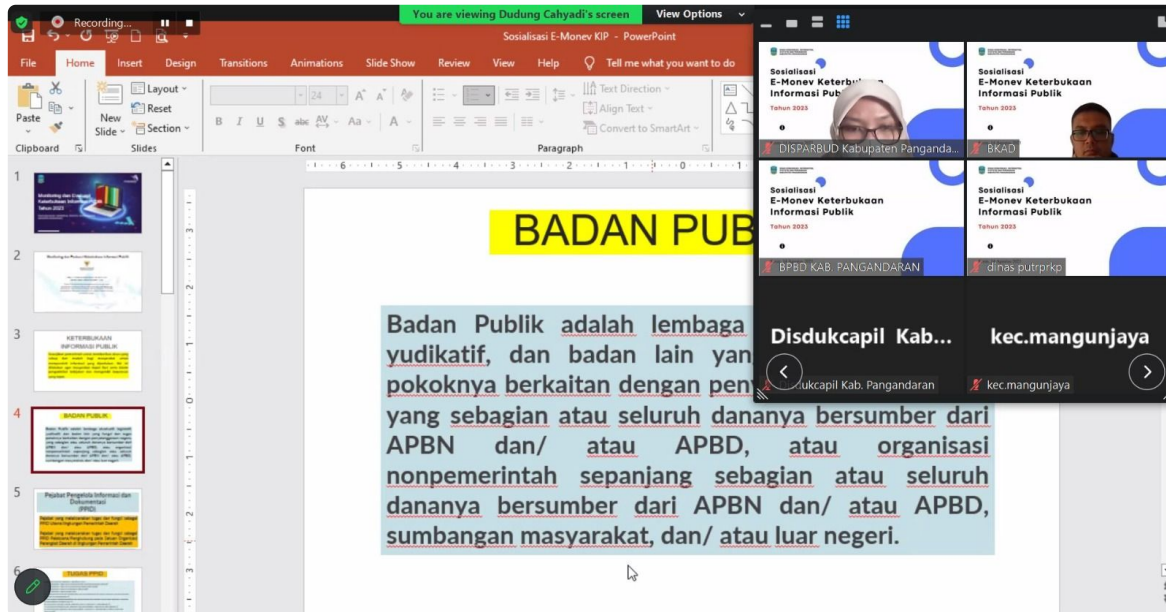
Recording...

You are viewing Dudung Cahyadi's screen View Options

Sosialisasi E-Monev KIP - PowerPoint

File Home Insert Design Transitions Animations Slide Show Review View Help Tell me what you want to do

Paste Clipboard New Slide Layout Reset Section Slides Font Paragraph Text Direction Align Text Convert to SmartArt

24

1

2

3 KETERBUKAAN INFORMASI PUBLIK

4 BADAN PUBLIK

5 Pejabat Pengelola Informasi dan Dokumentasi (PPID)

6 TUGAS PPID

BADAN PUB

Badan Publik adalah lembaga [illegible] yudikatif, dan badan lain yan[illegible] pokoknya berkaitan dengan pen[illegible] yang sebagian atau seluruh dananya bersumber dari APBN dan/ atau APBD, atau organisasi nonpemerintah sepanjang sebagian atau seluruh dananya bersumber dari APBN dan/ atau APBD, sumbangan masyarakat, dan/ atau luar negeri.

Sosialisasi E-Monev Keterbukaan Informasi Publik Tahun 2023

DISPARBUD Kabupaten Panganda...

BKAD

BPBD KAB. PANGANDARAN

dinas putrprkp

Disdukcapil Kab...

kec.mangunjaya

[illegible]dukcapil Kab. Pangandaran

kec.mangunjaya